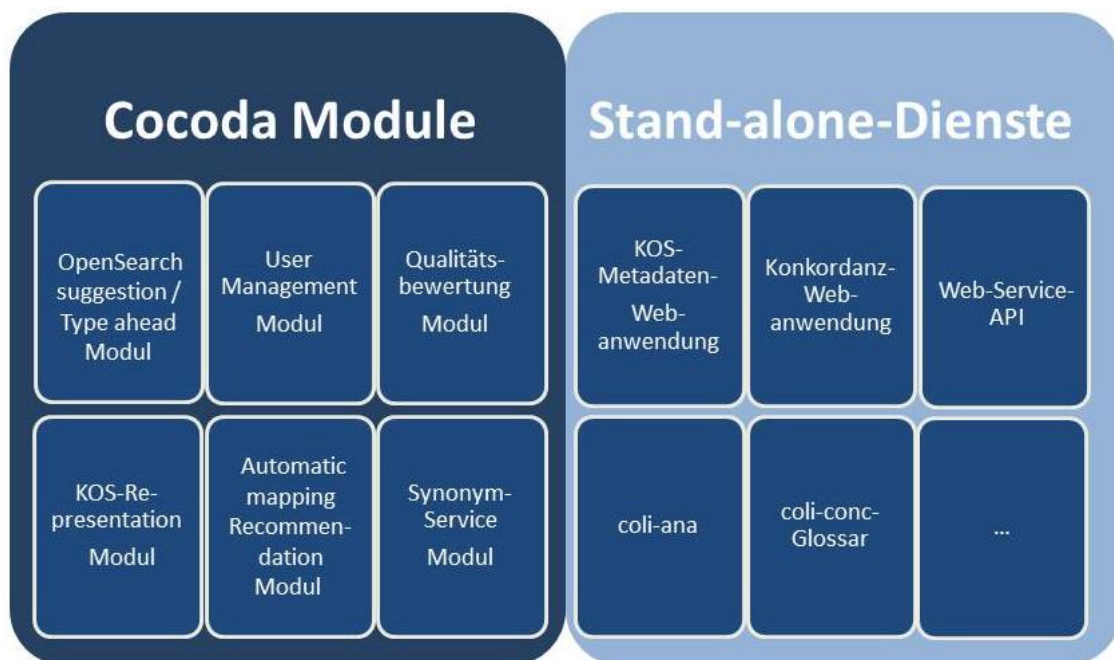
Cocoda Module

OpenSearch suggestion / Type ahead Modul

User Management Modul

Qualitätsbewertung Modul

KOS-Representation Modul

Automatic mapping Recommendation Modul

Synonym-Service Modul

Stand-alone-Dienste

KOS-Metadaten-Webanwendung

Konkordanz-Webanwendung

Web-Service-API

coli-ana

coli-conc-Glossar

...